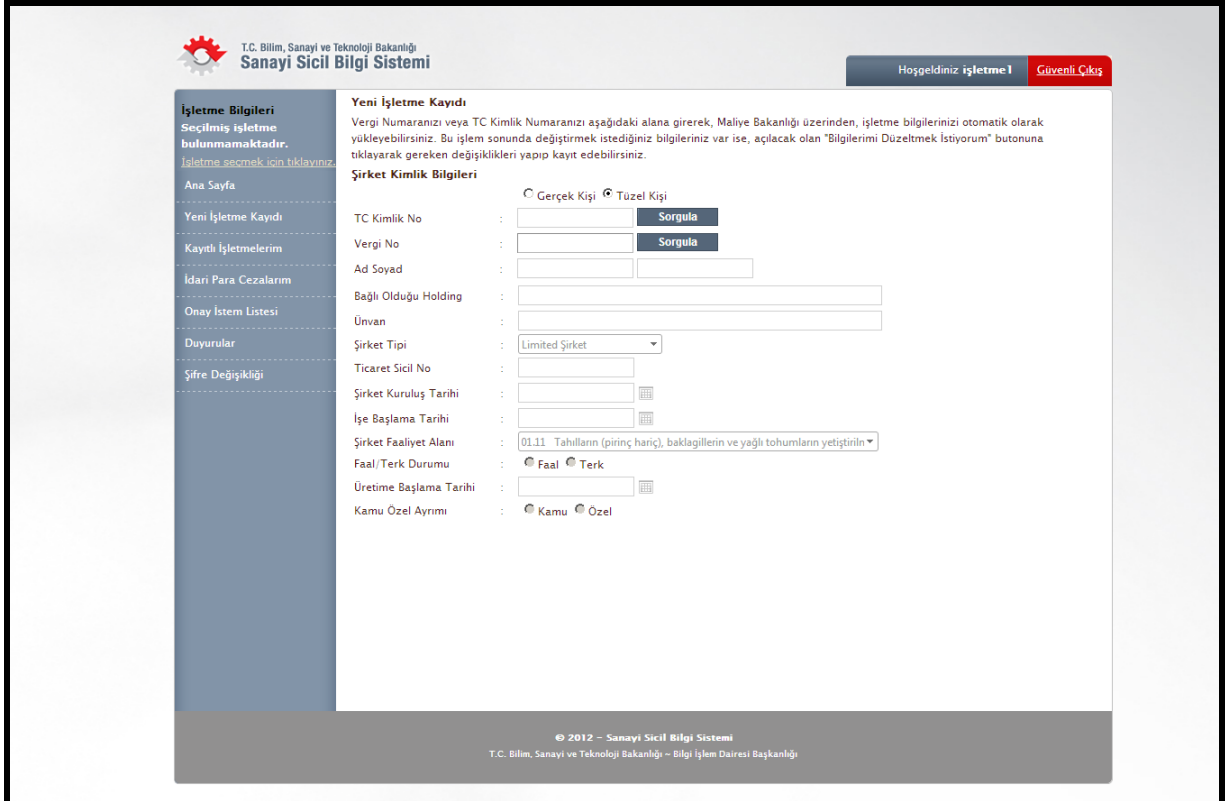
T.C. Bilim, Sanayi ve Teknoloji Bakanlığı
Sanayi Sicil Bilgi Sistemi

Hoşgeldiniz işletme1 Güvenli Çıkış

İşletme Bilgileri
Seçilmiş işletme bulunmamaktadır.
İşletme seçmek için tıklayınız.

Ana Sayfa
Yeni İşletme Kayıdı
Kayıtlı İşletmelerim
İdari Para Cezalarım
Onay İstem Listesi
Duyurular
Şifre Değişikliği

Yeni İşletme Kayıdı
Vergi Numaranızı veya TC Kimlik Numaranızı aşağıdaki alana girerek, Maliye Bakanlığı üzerinden, işletme bilgilerinizi otomatik olarak yükleyebilirsiniz. Bu işlem sonunda değiştirmek istediğiniz bilgileriniz var ise, açılacak olan "Bilgilerimi Düzeltmek İstiyorum" butonuna tıklayarak gereken değişiklikleri yapıp kayıt edebilirsiniz.

Şirket Kimlik Bilgileri
Gerçek Kişi Tüzel Kişi
TC Kimlik No : Sorgula
Vergi No : Sorgula
Ad Soyad :
Bağlı Olduğu Holding :
Ünvan :
Şirket Tipi : Limited Şirket
Ticaret Sicil No :
Şirket Kuruluş Tarihi :
İşe Başlama Tarihi :
Şirket Faaliyet Alanı : 01.11 Tahılların (pirinç hariç), baklagillerin ve yağlı tohumların yetiştirilm
Faal/Terk Durumu : Faal Terk
Üretime Başlama Tarihi :
Kamu Özel Ayrımı : Kamu Özel

© 2012 - Sanayi Sicil Bilgi Sistemi
T.C. Bilim, Sanayi ve Teknoloji Bakanlığı - Bilgi İşlem Dairesi Başkanlığı